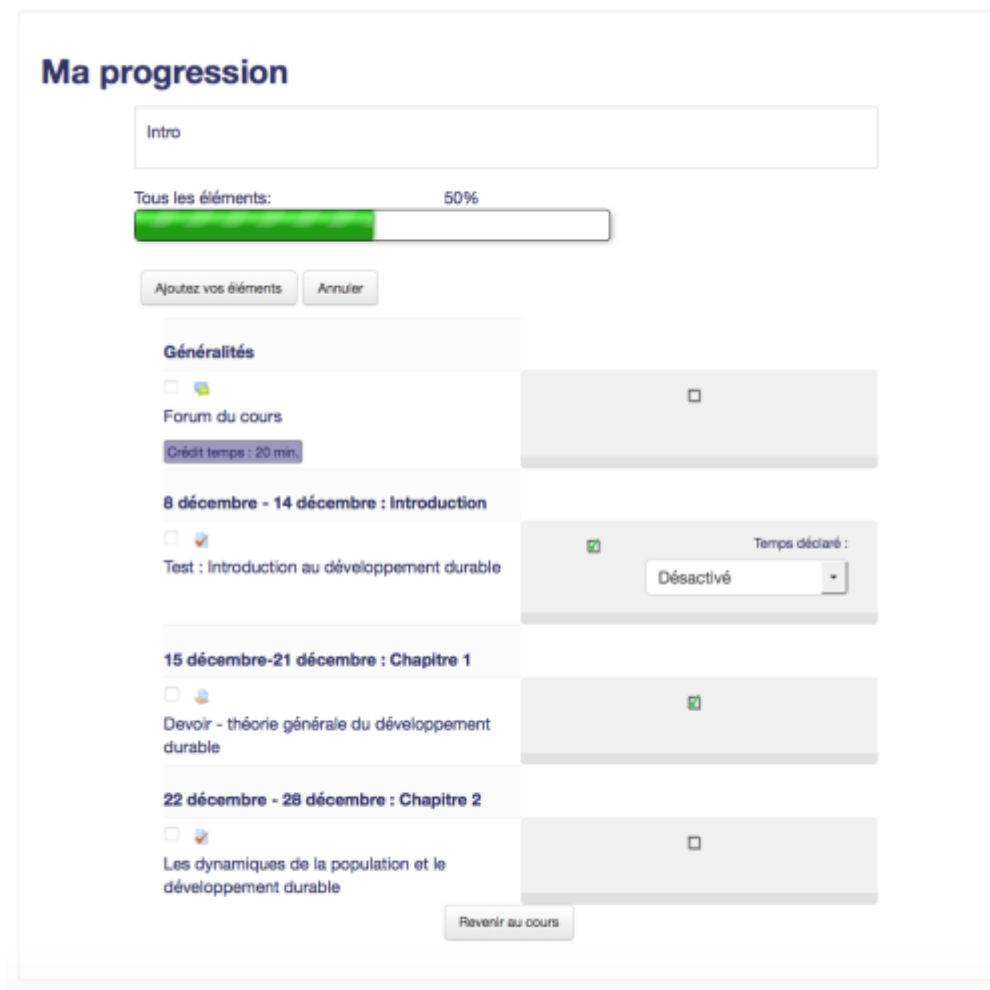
Ma progression

Intro

Tous les éléments: 50%

Ajoutez vos éléments Annuler

Généralités

Forum du cours

Crédit temps : 20 min.

8 décembre - 14 décembre : Introduction

Test : Introduction au développement durable

Temps déclaré :

Désactivé

15 décembre-21 décembre : Chapitre 1

Devoir - théorie générale du développement durable

22 décembre - 28 décembre : Chapitre 2

Les dynamiques de la population et le développement durable

Revenir au cours